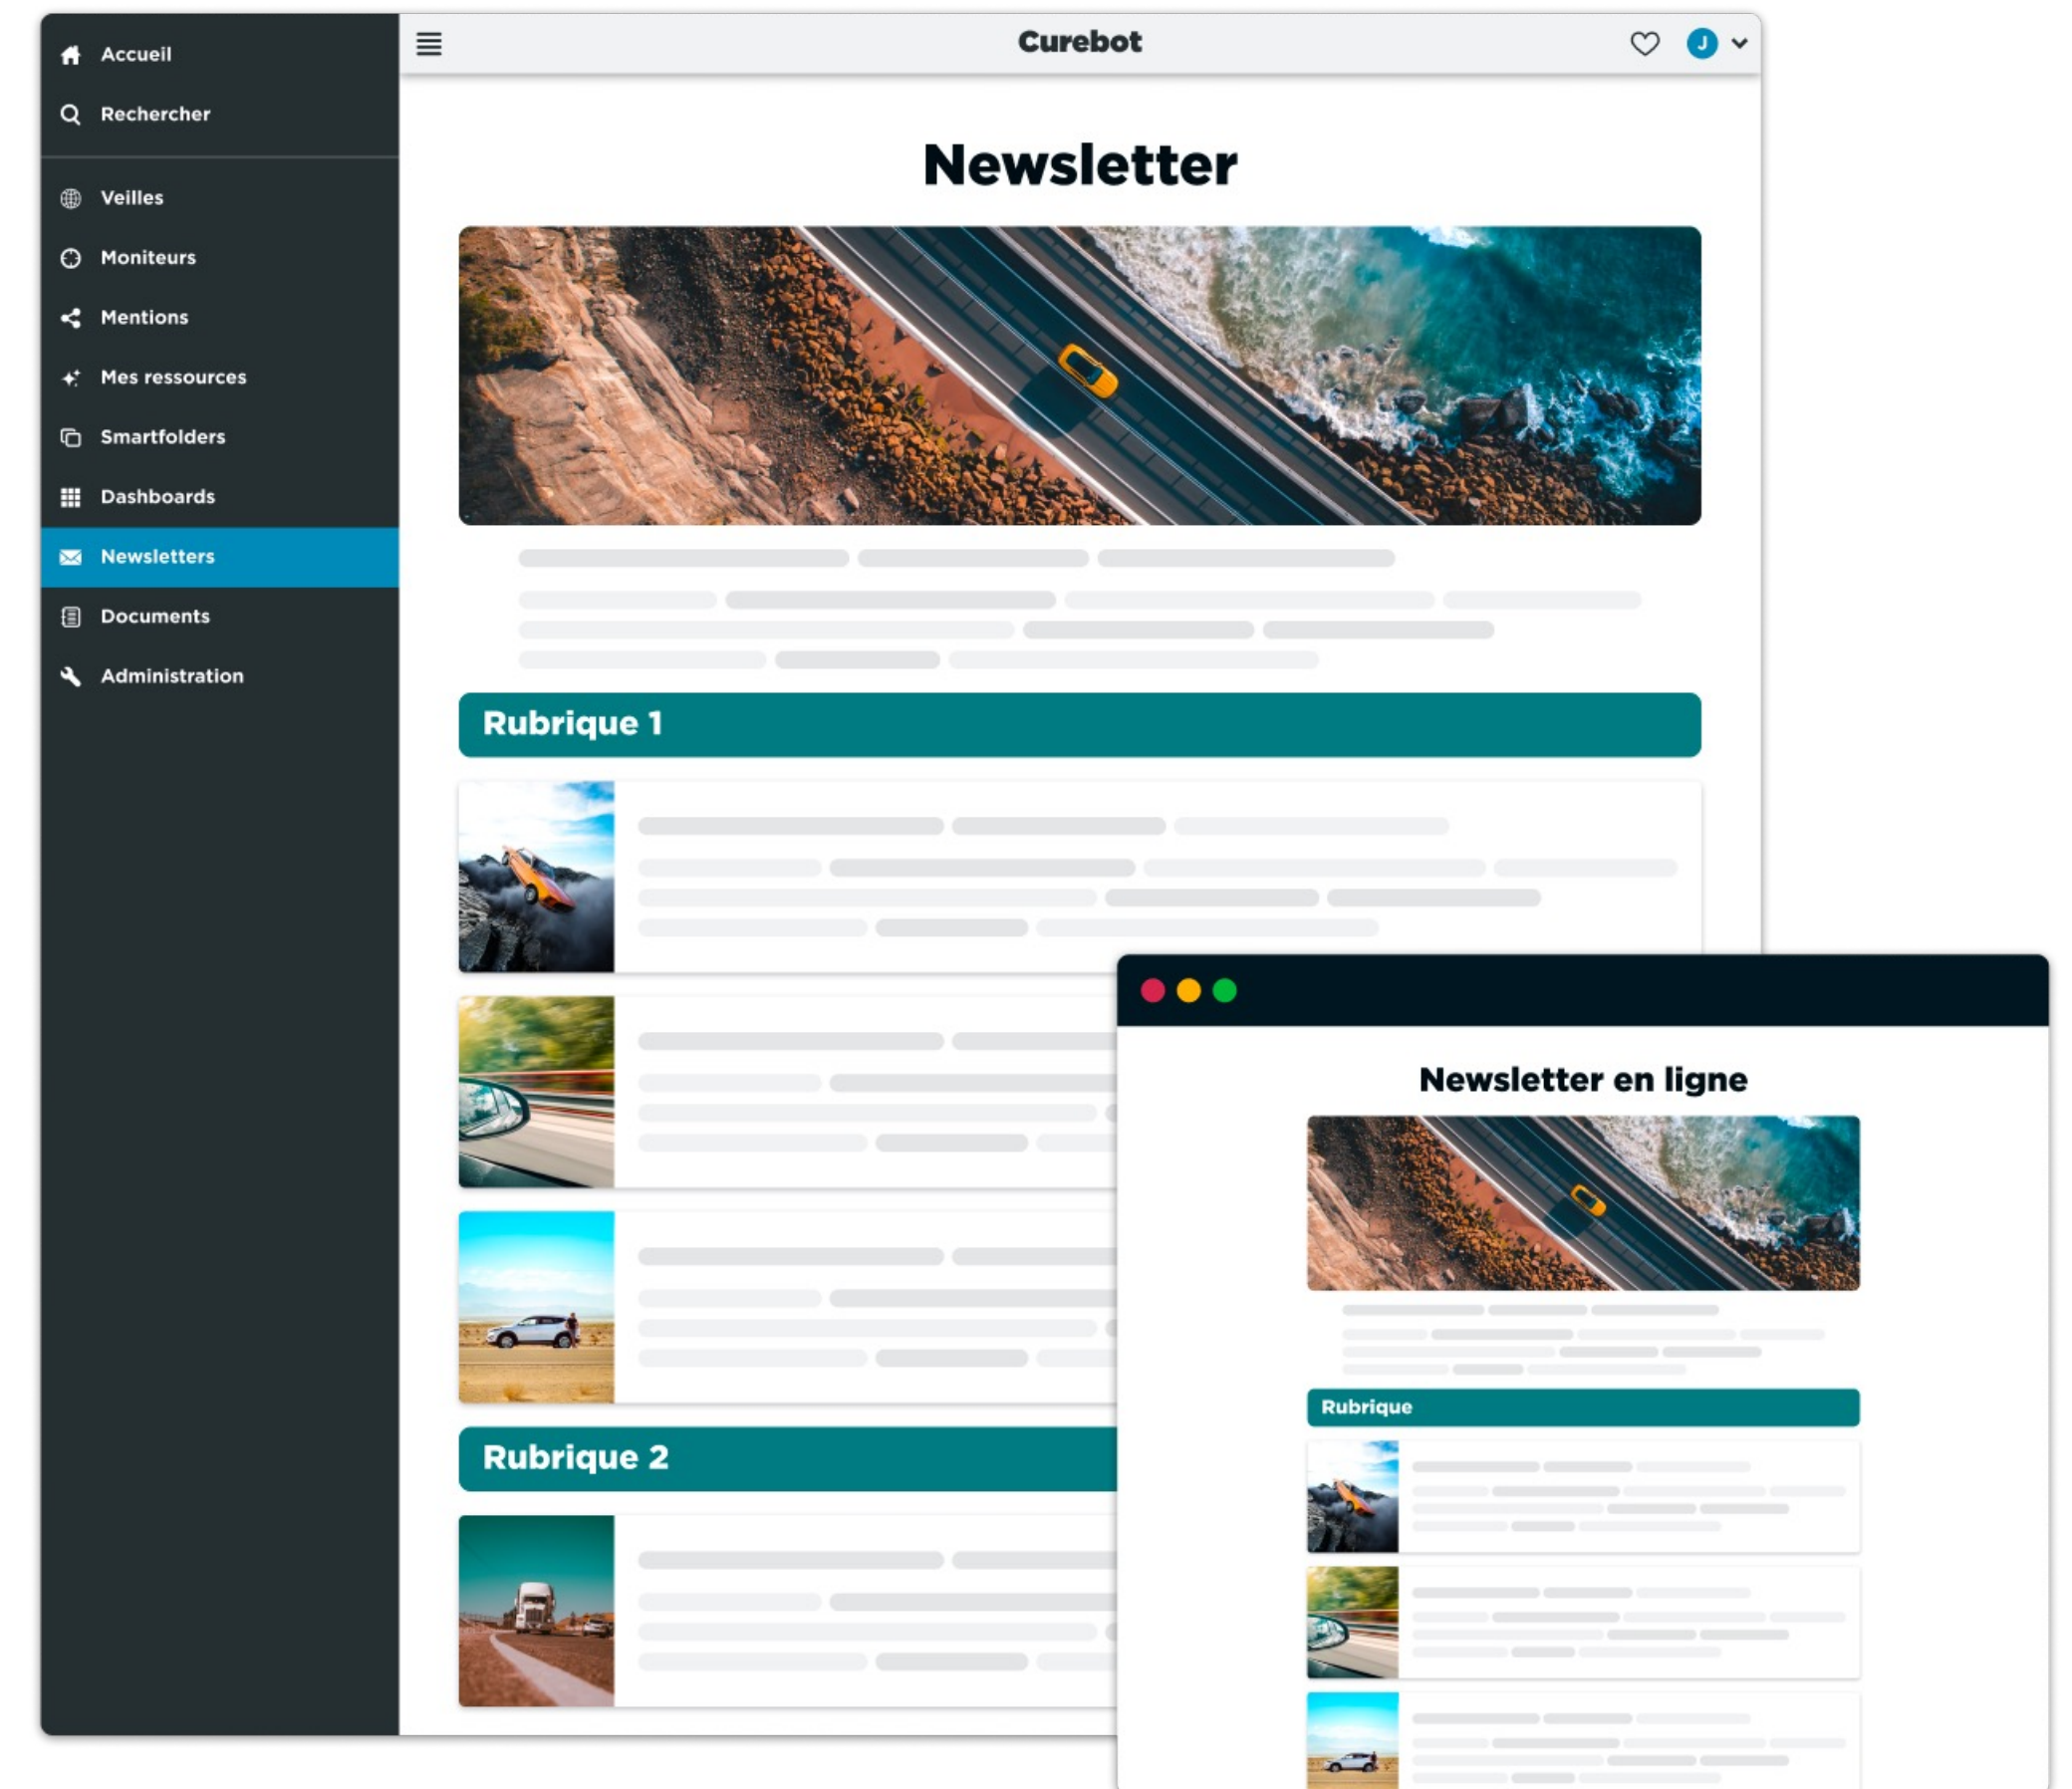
Accueil
Rechercher
Veilles
Moniteurs
Mentions
Mes ressources
Smartfolders
Dashboards
Newsletters
Documents
Administration

Curebot

J

Newsletter

Rubrique 1

Rubrique 2

Newsletter en ligne

Rubrique